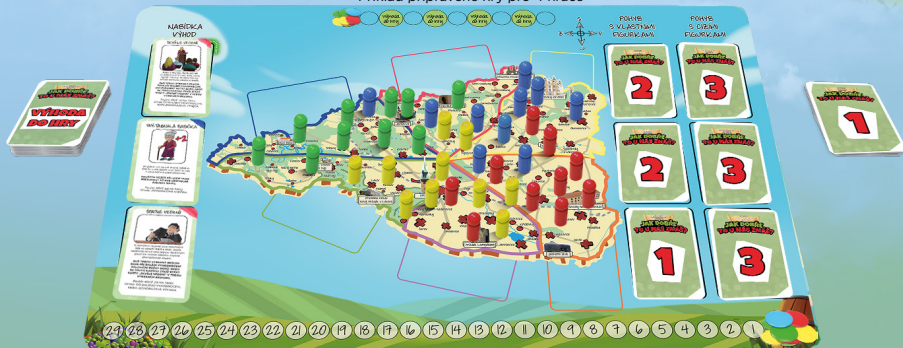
NABÍDKA VÝHOD

POHYB S VLASTNÍMI FIGURKAMI

POHYB S CIZÍMI FIGURKAMI

VÝHODA DO HRY

JAK DOBŘE TO U NÁS ZNÁŠ?
2

JAK DOBŘE TO U NÁS ZNÁŠ?
3

JAK DOBŘE TO U NÁS ZNÁŠ?
2

JAK DOBŘE TO U NÁS ZNÁŠ?
3

JAK DOBŘE TO U NÁS ZNÁŠ?
1

JAK DOBŘE TO U NÁS ZNÁŠ?
3

1

29 28 27 26 25 24 23 22 21 20 19 18 17 16 15 14 13 12 11 10 9 8 7 6 5 4 3 2 1